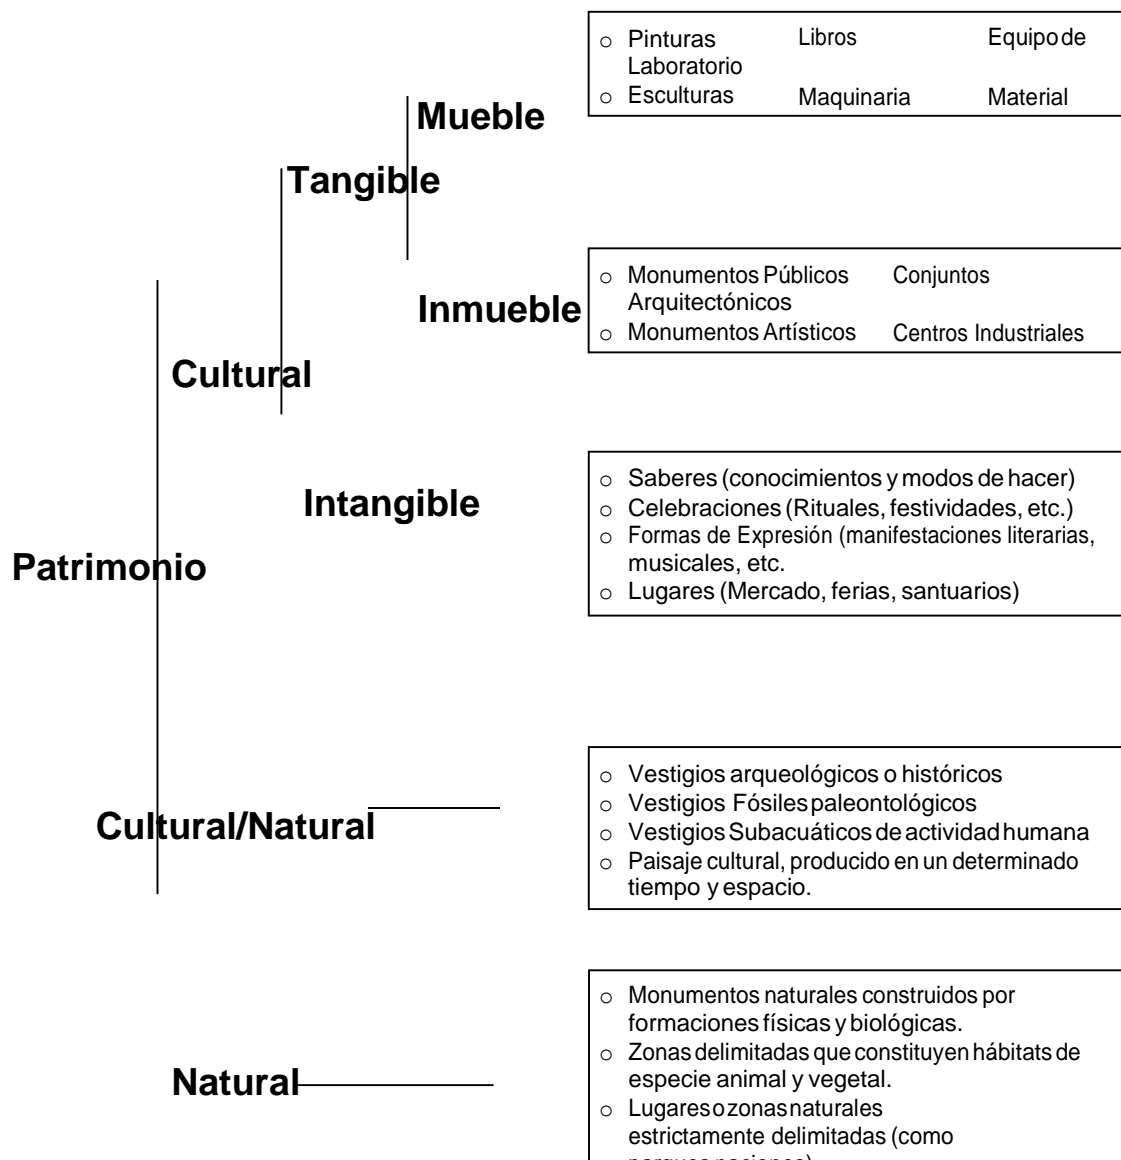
Patrimonio

Cultural

Tangible

Mueble

- Pinturas Libros Equipo de Laboratorio
- Esculturas Maquinaria Material

Inmueble

- Monumentos Públicos Conjuntos Arquitectónicos
- Monumentos Artísticos Centros Industriales

Intangible

- Saberes (conocimientos y modos de hacer)
- Celebraciones (Rituales, festividades, etc.)
- Formas de Expresión (manifestaciones literarias, musicales, etc.
- Lugares (Mercado, ferias, santuarios)

Cultural/Natural

- Vestigios arqueológicos o históricos
- Vestigios Fósiles paleontológicos
- Vestigios Subacuáticos de actividad humana
- Paisaje cultural, producido en un determinado tiempo y espacio.

Natural

- Monumentos naturales construidos por formaciones físicas y biológicas.
- Zonas delimitadas que constituyen hábitats de especie animal y vegetal.
- Lugares o zonas naturales estrictamente delimitadas (como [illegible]